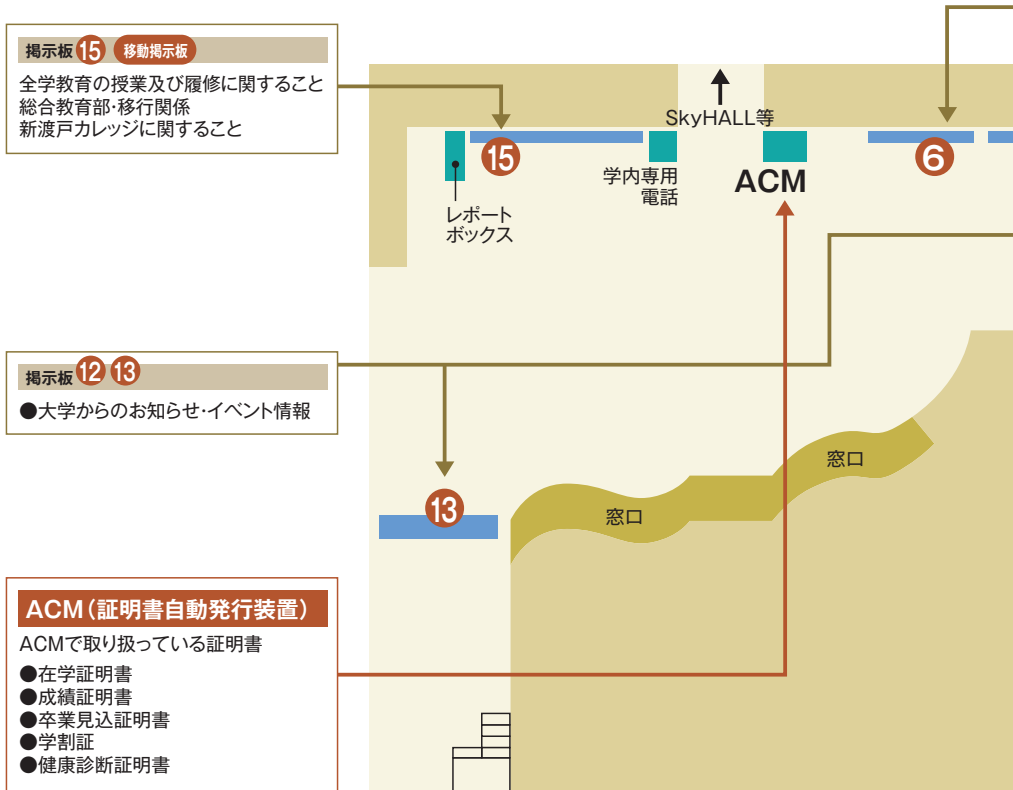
掲示板 15 移動掲示板
全学教育の授業及び履修に関すること
総合教育部･移行関係
新渡戸カレッジに関すること

SkyHALL等

15

学内専用
電話

ACM

6

レポート
ボックス

掲示板 12 13
●大学からのお知らせ･イベント情報

窓口

窓口

13

ACM（証明書自動発行装置）
ACMで取り扱っている証明書
●在学証明書
●成績証明書
●卒業見込証明書
●学割証
●健康診断証明書